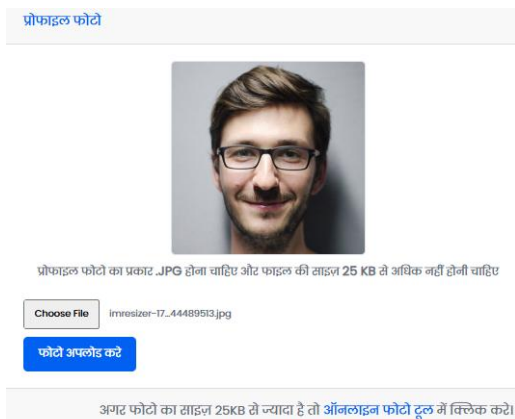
प्रोफाइल फोटो

प्रोफाइल फोटो का प्रकार .JPG होना चाहिए और फाइल की साइज 25 KB से अधिक नहीं होनी चाहिए

Choose File imresizer-17...44489513.jpg

फोटो अपलोड करे

अगर फोटो का साइज़ 25KB से ज्यादा है तो ऑनलाइन फोटो टूल में क्लिक करे।